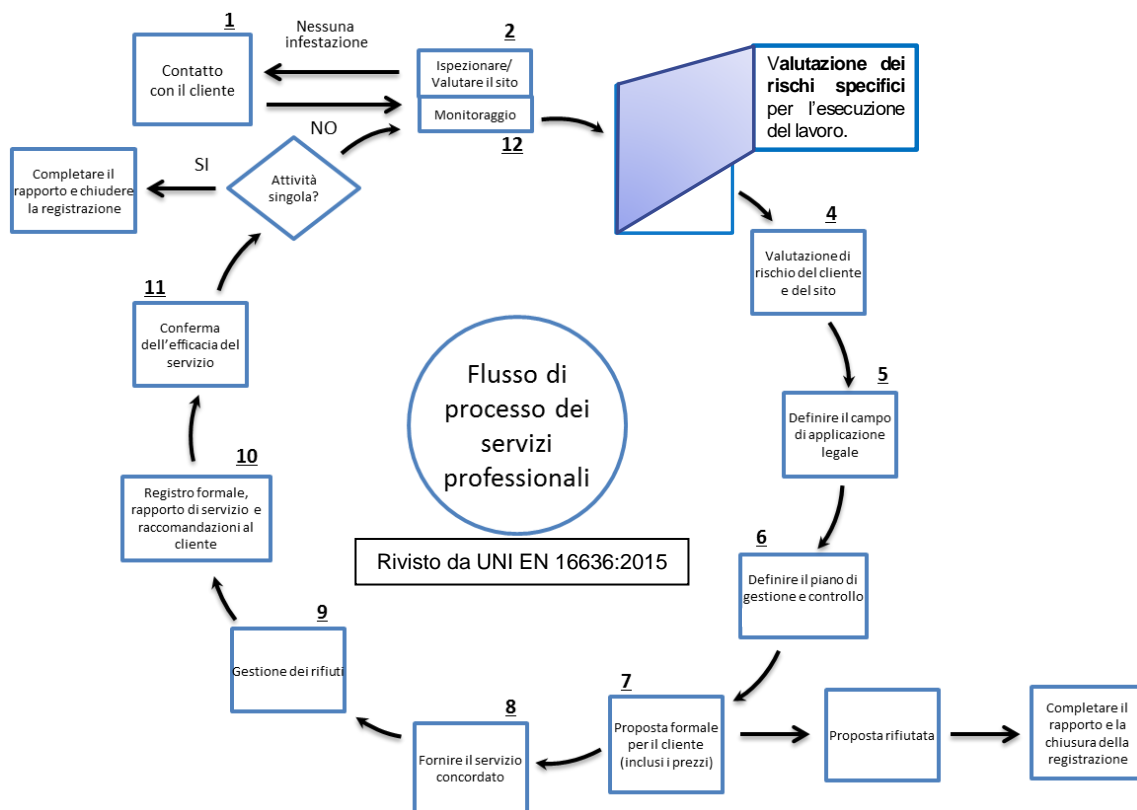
1
Contatto con il cliente

Nessuna infestazione

2
Ispezionare/ Valutare il sito

Monitoraggio
12

NO

Valutazione dei rischi specifici per l'esecuzione del lavoro.

SI
Completare il rapporto e chiudere la registrazione

Attività singola?

4
Valutazione di rischio del cliente e del sito

11
Conferma dell'efficacia del servizio

Flusso di processo dei servizi professionali

5
Definire il campo di applicazione legale

10
Registro formale, rapporto di servizio e raccomandazioni al cliente

Rivisto da UNI EN 16636:2015

6
Definire il piano di gestione e controllo

9
Gestione dei rifiuti

7
Proposta formale per il cliente (inclusi i prezzi)

Proposta rifiutata

Completare il rapporto e la chiusura della registrazione

8
Fornire il servizio concordato